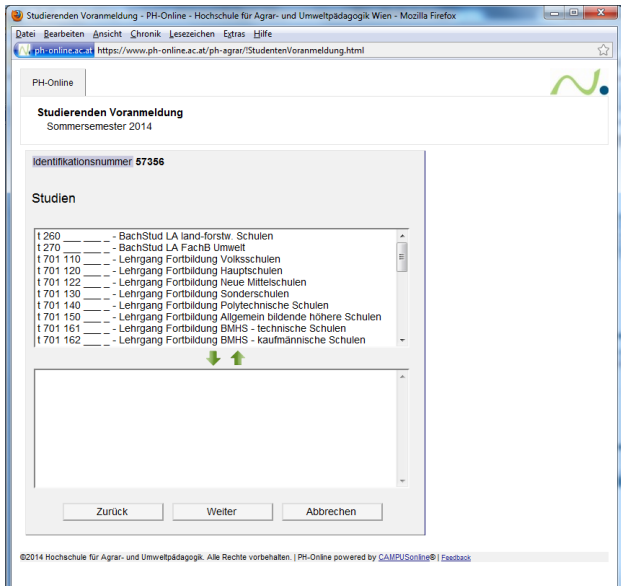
Studierenden Voranmeldung - PH-Online - Hochschule für Agrar- und Umweltpädagogik Wien - Mozilla Firefox

Datei Bearbeiten Ansicht Chronik Lesezeichen Extras Hilfe

ph-online.ac.at https://www.ph-online.ac.at/ph-agrar/!StudentenVoranmeldung.html

PH-Online

Studierenden Voranmeldung
Sommersemester 2014

Identifikationsnummer 57356

Studien

t 260 ___ ___ _ - BachStud LA land-forstw. Schulen
t 270 ___ ___ _ - BachStud LA FachB Umwelt
t 701 110 ___ _ - Lehrgang Fortbildung Volksschulen
t 701 120 ___ _ - Lehrgang Fortbildung Hauptschulen
t 701 122 ___ _ - Lehrgang Fortbildung Neue Mittelschulen
t 701 130 ___ _ - Lehrgang Fortbildung Sonderschulen
t 701 140 ___ _ - Lehrgang Fortbildung Polytechnische Schulen
t 701 150 ___ _ - Lehrgang Fortbildung Allgemein bildende höhere Schulen
t 701 161 ___ _ - Lehrgang Fortbildung BMHS - technische Schulen
t 701 162 ___ _ - Lehrgang Fortbildung BMHS - kaufmännische Schulen

Zurück Weiter Abbrechen

©2014 Hochschule für Agrar- und Umweltpädagogik. Alle Rechte vorbehalten. | PH-Online powered by CAMPUSonline® | Feedback